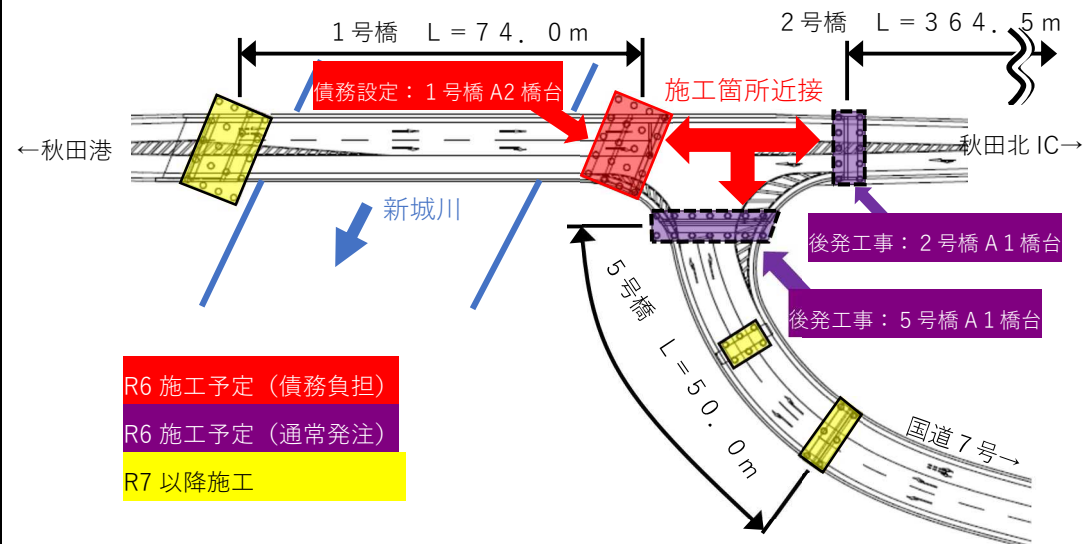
１号橋　Ｌ＝７４．０ｍ

２号橋　Ｌ＝３６４．５ｍ

債務設定：１号橋 A2 橋台

施工箇所近接

←秋田港

秋田北 IC→

新城川

後発工事：２号橋Ａ１橋台

５号橋　Ｌ＝５０．０ｍ

後発工事：５号橋Ａ１橋台

R6 施工予定（債務負担）

R6 施工予定（通常発注）

R7 以降施工

国道７号→